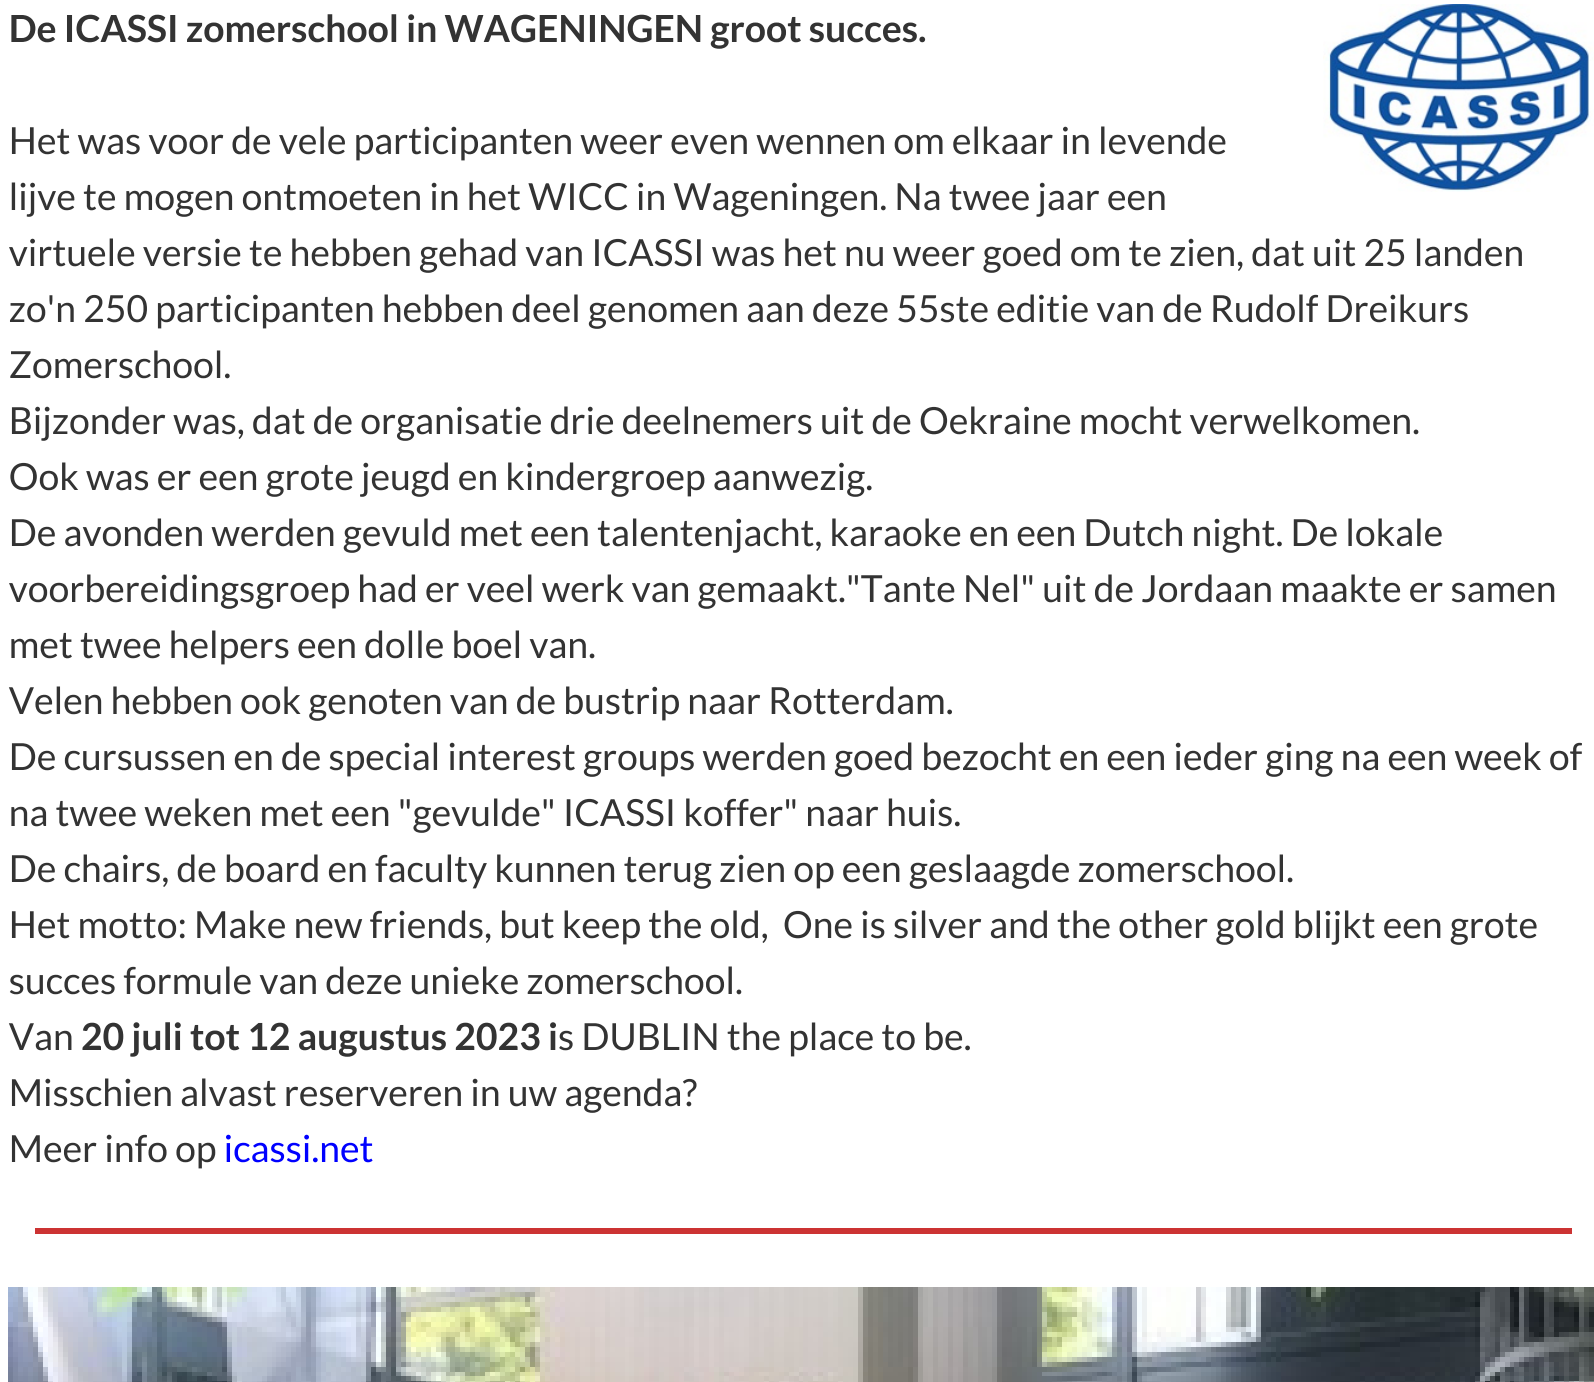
De ICASSI zomerschool in WAGENINGEN groot succes.

ICASSI

Het was voor de vele participanten weer even wennen om elkaar in levende lijve te mogen ontmoeten in het WICC in Wageningen. Na twee jaar een virtuele versie te hebben gehad van ICASSI was het nu weer goed om te zien, dat uit 25 landen zo'n 250 participanten hebben deel genomen aan deze 55ste editie van de Rudolf Dreikurs Zomerschool.
Bijzonder was, dat de organisatie drie deelnemers uit de Oekraine mocht verwelkomen.
Ook was er een grote jeugd en kindergroep aanwezig.
De avonden werden gevuld met een talentenjacht, karaoke en een Dutch night. De lokale voorbereidingsgroep had er veel werk van gemaakt."Tante Nel" uit de Jordaan maakte er samen met twee helpers een dolle boel van.
Velen hebben ook genoten van de bustrip naar Rotterdam.
De cursussen en de special interest groups werden goed bezocht en een ieder ging na een week of na twee weken met een "gevulde" ICASSI koffer" naar huis.
De chairs, de board en faculty kunnen terug zien op een geslaagde zomerschool.
Het motto: Make new friends, but keep the old, One is silver and the other gold blijkt een grote succes formule van deze unieke zomerschool.
Van **20 juli tot 12 augustus 2023 i**s DUBLIN the place to be.
Misschien alvast reserveren in uw agenda?
Meer info op icassi.net